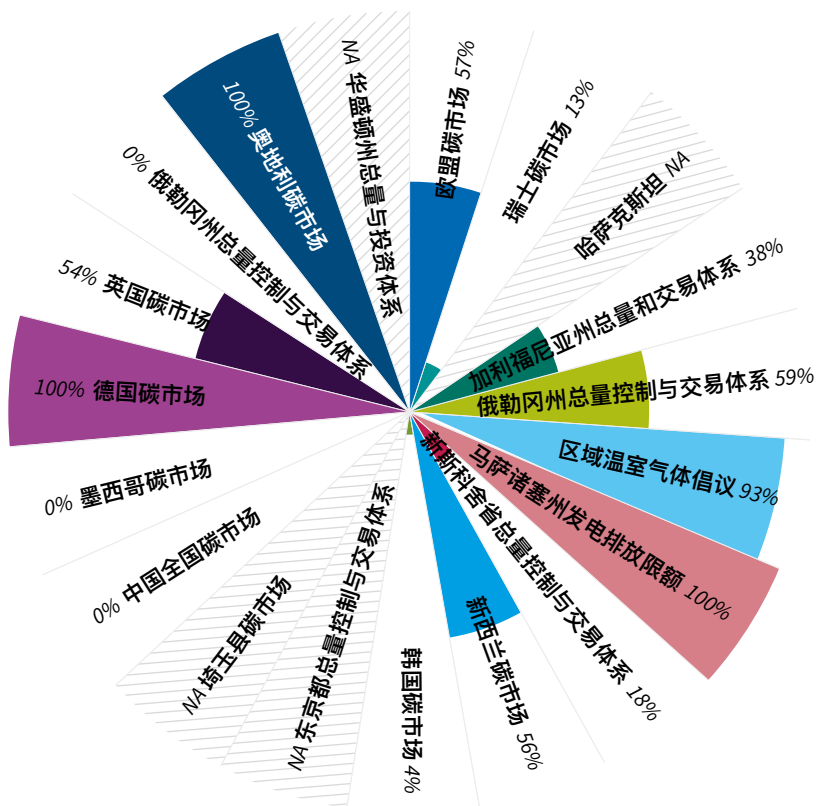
NA 华盛顿州总量与投资体系
100% 奥地利碳市场
欧盟碳市场 57%
瑞士碳市场 13%
哈萨克斯坦 NA
0% 俄勒冈州总量控制与交易体系
加利福尼亚州总量和交易体系 38%
54% 英国碳市场
俄勒冈州总量控制与交易体系 59%
100% 德国碳市场
区域温室气体倡议 93%
新斯科舍省总量控制与交易体系 18%
马萨诸塞州发电排放限额 100%
0% 墨西哥碳市场
0% 中国全国碳市场
NA 埼玉县碳市场
NA 东京都总量控制与交易体系
韩国碳市场 4%
新西兰碳市场 56%